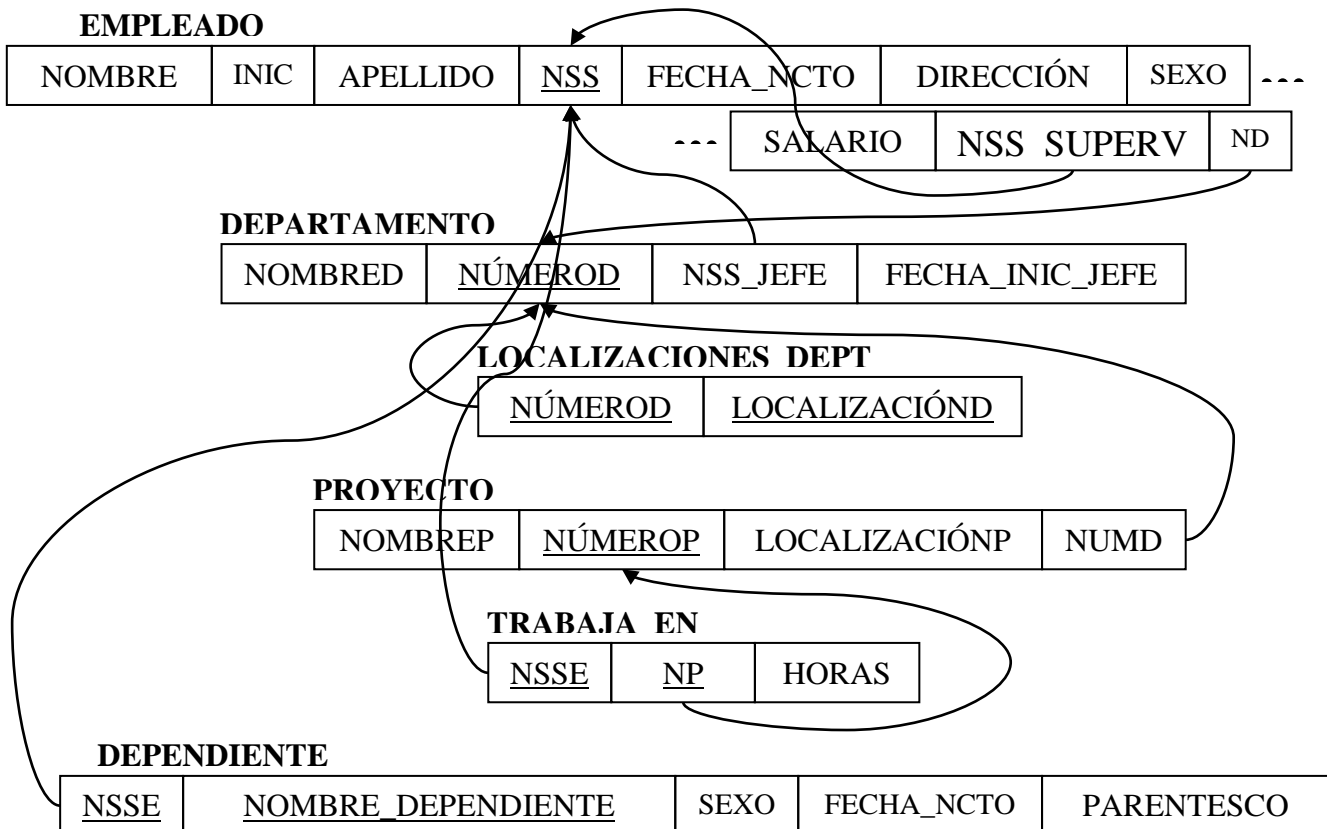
EMPLEADO

| NOMBRE | INIC | APELLIDO | NSS | FECHA_NCTO | DIRECCIÓN | SEXO | --- |
|---|---|---|---|---|---|---|---|

| --- | SALARIO | NSS SUPERV | ND |
|---|---|---|---|

DEPARTAMENTO

| NOMBRED | NÚMEROD | NSS_JEFE | FECHA_INIC_JEFE |
|---|---|---|---|

LOCALIZACIONES DEPT

| NÚMEROD | LOCALIZACIÓND |
|---|---|

PROYECTO

| NOMBREP | NÚMEROP | LOCALIZACIÓNP | NUMD |
|---|---|---|---|

TRABAJA EN

| NSSE | NP | HORAS |
|---|---|---|

DEPENDIENTE

| NSSE | NOMBRE_DEPENDIENTE | SEXO | FECHA_NCTO | PARENTESCO |
|---|---|---|---|---|